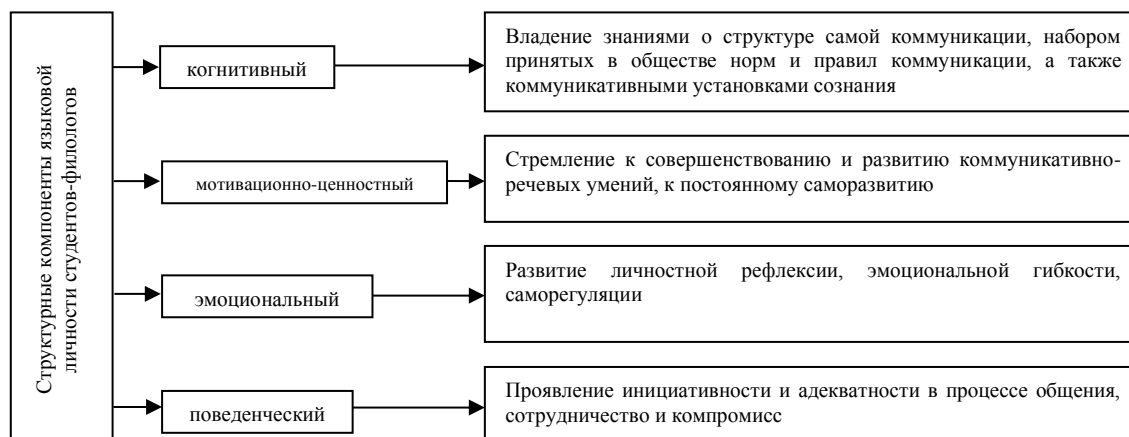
Структурные компоненты языковой личности студентов-филологов

когнитивный

Владение знаниями о структуре самой коммуникации, набором принятых в обществе норм и правил коммуникации, а также коммуникативными установками сознания

мотивационно-ценностный

Стремление к совершенствованию и развитию коммуникативно-речевых умений, к постоянному саморазвитию

эмоциональный

Развитие личностной рефлексии, эмоциональной гибкости, саморегуляции

поведенческий

Проявление инициативности и адекватности в процессе общения, сотрудничество и компромисс